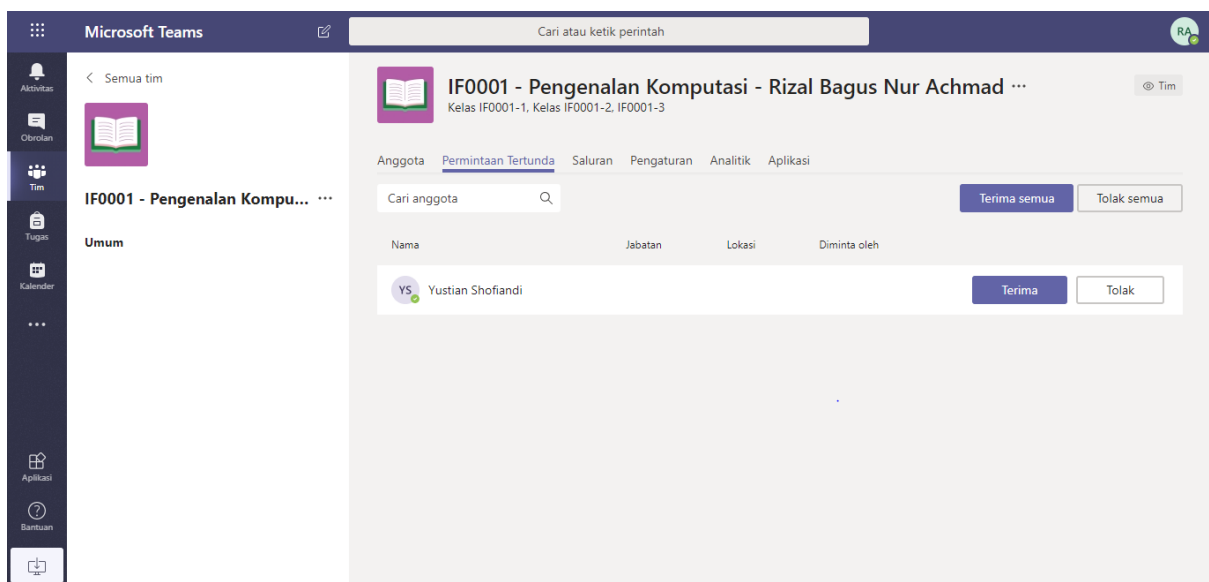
Microsoft Teams

Cari atau ketik perintah

RA

Aktivitas

Obrolan

Tim

Tugas

Kalender

...

Aplikasi

Bantuan

< Semua tim

IF0001 - Pengenalan Kompu... ···

Umum

IF0001 - Pengenalan Komputasi - Rizal Bagus Nur Achmad ···

Kelas IF0001-1, Kelas IF0001-2, IF0001-3

Tim

Anggota Permintaan Tertunda Saluran Pengaturan Analitik Aplikasi

Cari anggota

Terima semua Tolak semua

| Nama | Jabatan | Lokasi | Diminta oleh | | |
|---|---|---|---|---|---|
| YS Yustian Shofiandi | | | | Terima | Tolak |